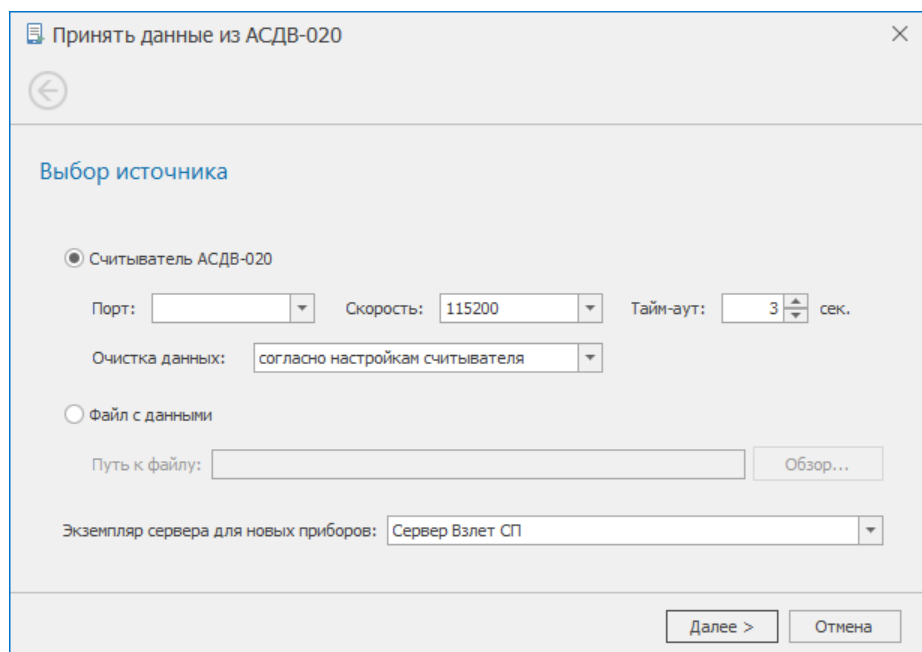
Принять данные из АСДВ-020

Выбор источника

Считыватель АСДВ-020

Порт:

Скорость: 115200

Тайм-аут: 3 сек.

Очистка данных: согласно настройкам считывателя

Файл с данными

Путь к файлу:

Обзор...

Экземпляр сервера для новых приборов: Сервер Взлет СП

Далее >

Отмена